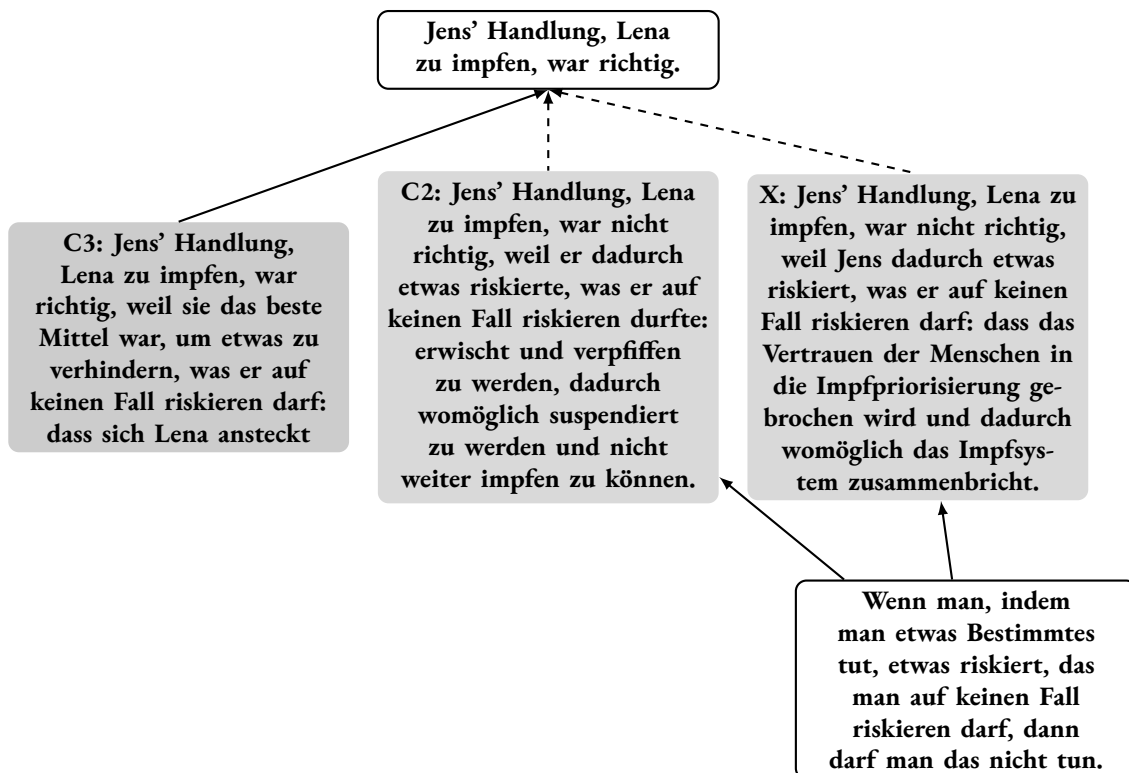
Jens' Handlung, Lena zu impfen, war richtig.

C3: Jens' Handlung, Lena zu impfen, war richtig, weil sie das beste Mittel war, um etwas zu verhindern, was er auf keinen Fall riskieren darf: dass sich Lena ansteckt

C2: Jens' Handlung, Lena zu impfen, war nicht richtig, weil er dadurch etwas riskierte, was er auf keinen Fall riskieren durfte: erwischt und verpfiffen zu werden, dadurch womöglich suspendiert zu werden und nicht weiter impfen zu können.

X: Jens' Handlung, Lena zu impfen, war nicht richtig, weil Jens dadurch etwas riskiert, was er auf keinen Fall riskieren darf: dass das Vertrauen der Menschen in die Impfpriorisierung gebrochen wird und dadurch womöglich das Impfsystem zusammenbricht.

Wenn man, indem man etwas Bestimmtes tut, etwas riskiert, das man auf keinen Fall riskieren darf, dann darf man das nicht tun.